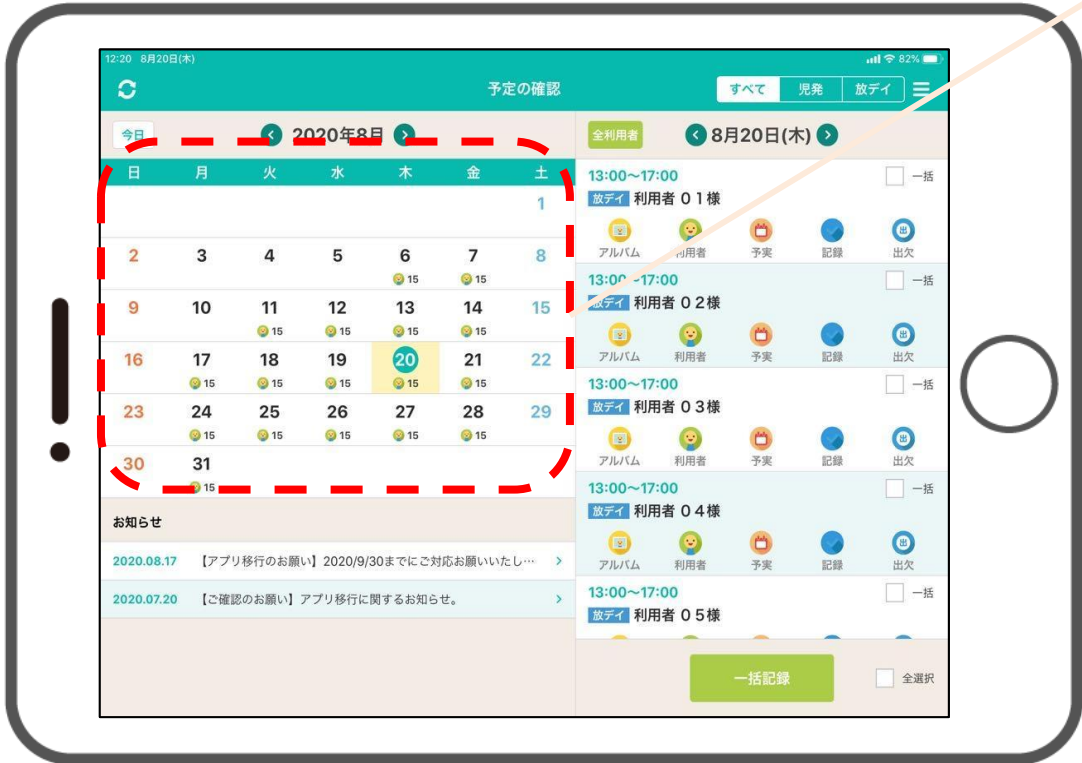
12:20 8月20日(木)

82%

予定の確認

すべて | 児発 | 放デイ

今日

2020年8月

| 日 | 月 | 火 | 水 | 木 | 金 | 土 |
|---|---|---|---|---|---|---|
| | | | | | | 1 |
| 2 | 3 | 4 | 5 | 6 15 | 7 15 | 8 |
| 9 | 10 | 11 15 | 12 15 | 13 15 | 14 15 | 15 |
| 16 | 17 15 | 18 15 | 19 15 | 20 15 | 21 15 | 22 |
| 23 | 24 15 | 25 15 | 26 15 | 27 15 | 28 15 | 29 |
| 30 | 31 15 | | | | | |

お知らせ

2020.08.17 【アプリ移行のお願い】2020/9/30までにご対応お願いいたし… >

2020.07.20 【ご確認のお願い】アプリ移行に関するお知らせ。 >

全利用者

8月20日(木)

13:00〜17:00 一括
放デイ 利用者 01様
アルバム 利用者 予実 記録 出欠

13:00〜17:00 一括
放デイ 利用者 02様
アルバム 利用者 予実 記録 出欠

13:00〜17:00 一括
放デイ 利用者 03様
アルバム 利用者 予実 記録 出欠

13:00〜17:00 一括
放デイ 利用者 04様
アルバム 利用者 予実 記録 出欠

13:00〜17:00 一括
放デイ 利用者 05様

一括記録

全選択